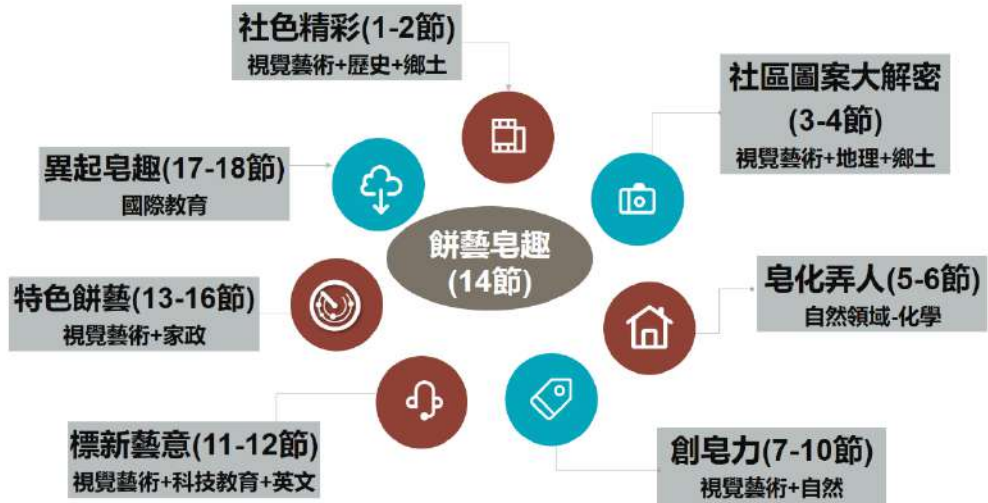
社色精彩(1-2節)
視覺藝術+歷史+鄉土

社區圖案大解密
(3-4節)
視覺藝術+地理+鄉土

異起皂趣(17-18節)
國際教育

餅藝皂趣
(14節)

皂化弄人(5-6節)
自然領域-化學

特色餅藝(13-16節)
視覺藝術+家政

標新藝意(11-12節)
視覺藝術+科技教育+英文

創皂力(7-10節)
視覺藝術+自然